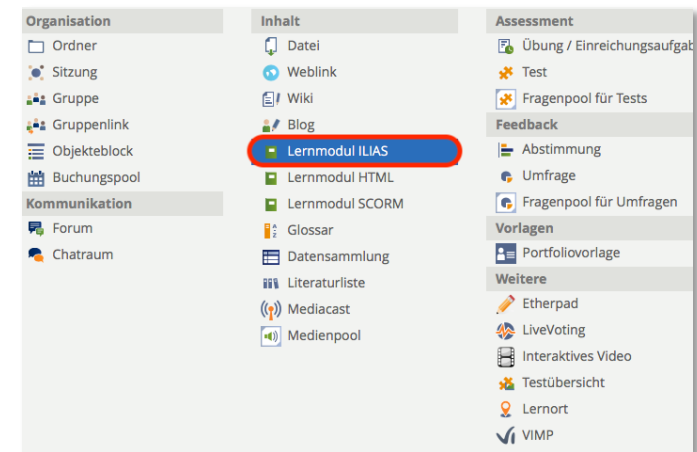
Organisation
Ordner
Sitzung
Gruppe
Gruppenlink
Objekteblock
Buchungspool
Kommunikation
Forum
Chatraum

Inhalt
Datei
Weblink
Wiki
Blog
Lernmodul ILIAS
Lernmodul HTML
Lernmodul SCORM
Glossar
Datensammlung
Literaturliste
Mediacast
Medienpool

Assessment
Übung / Einreichungsaufgab
Test
Fragenpool für Tests
Feedback
Abstimmung
Umfrage
Fragenpool für Umfragen
Vorlagen
Portfoliovorlage
Weitere
Etherpad
LiveVoting
Interaktives Video
Testübersicht
Lernort
VIMP